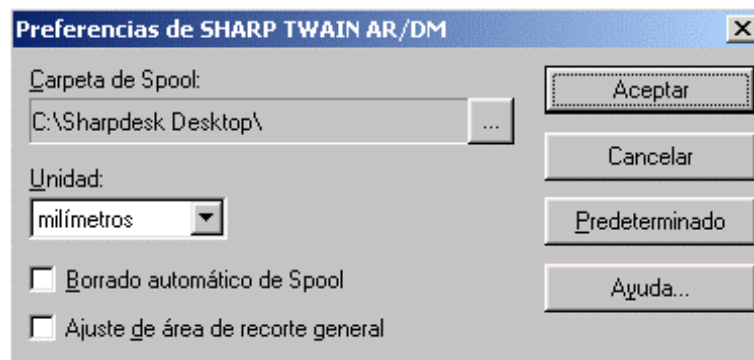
Preferencias de SHARP TWAIN AR/DM

Carpeta de Spool:

C:\Sharpdesk Desktop\

...

Unidad:

milímetros

Borrado automático de Spool

Ajuste de área de recorte general

Aceptar

Cancelar

Predeterminado

Ayuda...